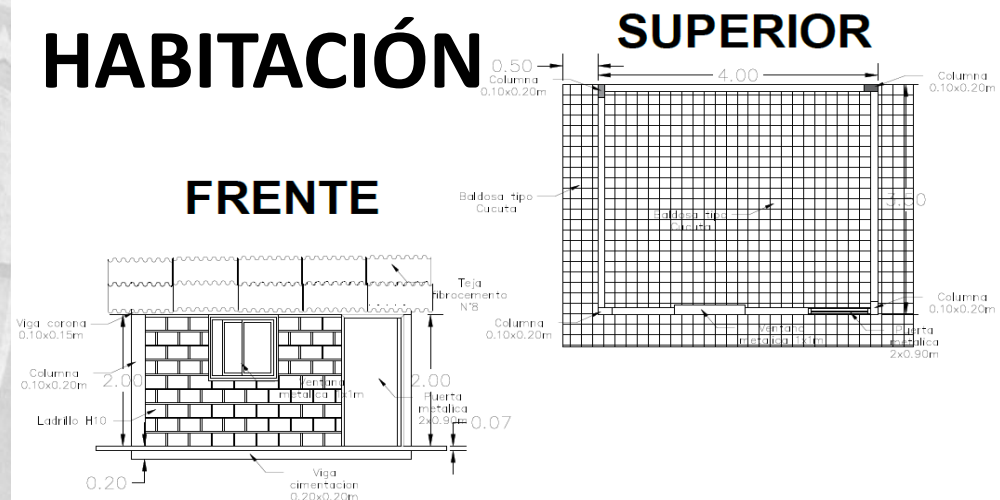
HABITACIÓN

SUPERIOR

0.50

4.00

Columna 0.10x0.20m

Columna 0.10x0.20m

Baldosa tipo Cucuta

Baldosa tipo Cucuta

3.50

Columna 0.10x0.20m

Columna 0.10x0.20m

Ventana metalica 1x1m

Puerta metalica 2x0.90m

FRENTE

Teja fibrocemento N°8

Viga corona 0.10x0.15m

Columna 0.10x0.20m

2.00

Ladrillo H10

Ventana metalica 1x1m

2.00

Puerta metalica 2x0.90m

0.07

0.20

Viga cimentacion 0.20x0.20m